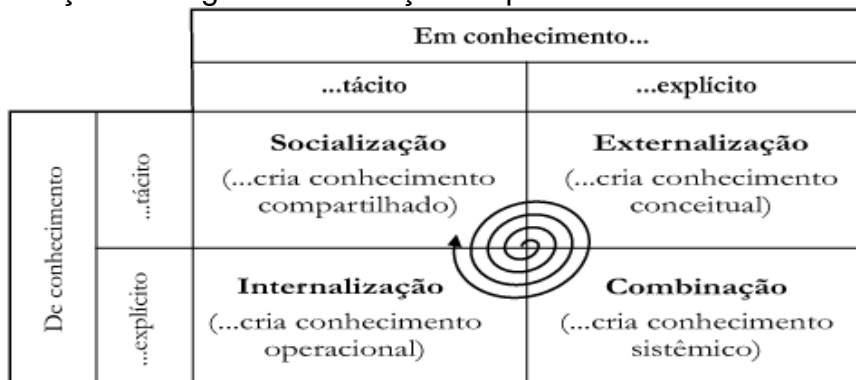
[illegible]

| | | Em conhecimento... | |
|---|---|---|---|
| | | ...tácito | ...explícito |
| De conhecimento | ...tácito | **Socialização** (...cria conhecimento compartilhado) | **Externalização** (...cria conhecimento conceitual) |
| | ...explícito | **Internalização** (...cria conhecimento operacional) | **Combinação** (...cria conhecimento sistêmico) |